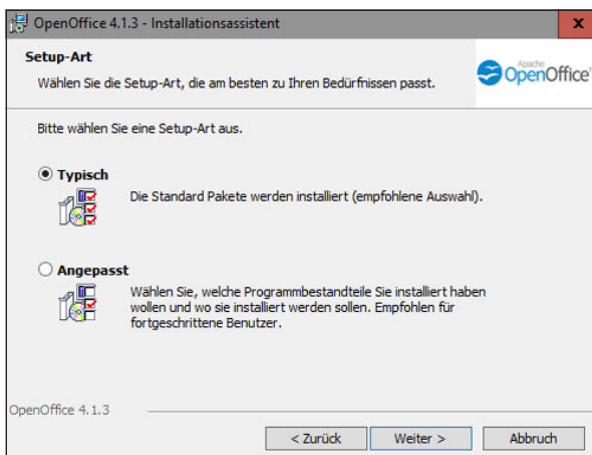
OpenOffice 4.1.3 - Installationsassistent

x

Setup-Art

Wählen Sie die Setup-Art, die am besten zu Ihren Bedürfnissen passt.

Apache OpenOffice

Bitte wählen Sie eine Setup-Art aus.

Typisch

Die Standard Pakete werden installiert (empfohlene Auswahl).

Angepasst

Wählen Sie, welche Programmbestandteile Sie installiert haben wollen und wo sie installiert werden sollen. Empfohlen für fortgeschrittene Benutzer.

OpenOffice 4.1.3

< Zurück

Weiter >

Abbruch